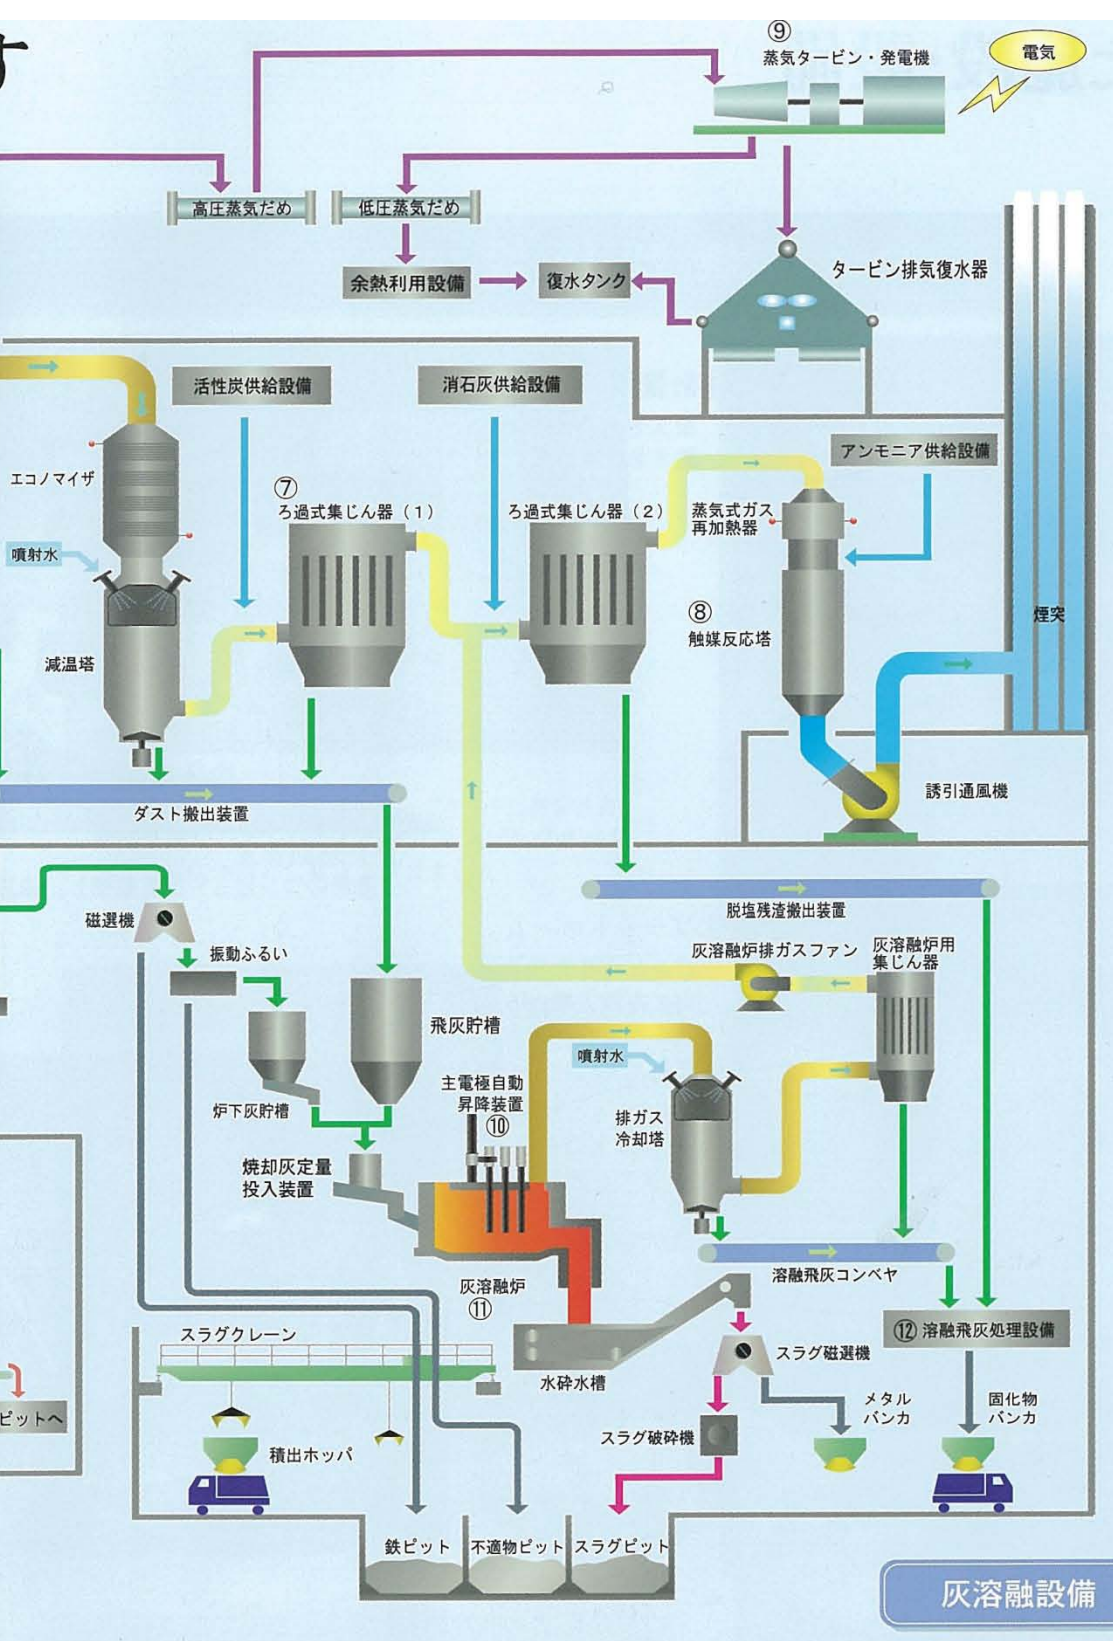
す

⑨
蒸気タービン・発電機

電気

高圧蒸気だめ
低圧蒸気だめ

余熱利用設備
復水タンク
タービン排気復水器

活性炭供給設備
消石灰供給設備
アンモニア供給設備

エコノマイザ
噴射水
減温塔

⑦
ろ過式集じん器（1）
ろ過式集じん器（2）
蒸気式ガス再加熱器

⑧
触媒反応塔

煙突

誘引通風機

ダスト搬出装置

脱塩残渣搬出装置

磁選機
振動ふるい

灰溶融炉排ガスファン
灰溶融炉用集じん器

飛灰貯槽
炉下灰貯槽

噴射水
主電極自動昇降装置
⑩
排ガス冷却塔

焼却灰定量投入装置

溶融飛灰コンベヤ

灰溶融炉
⑪

⑫ 溶融飛灰処理設備

スラグクレーン
水砕水槽
スラグ磁選機
メタルバンカ
固化物バンカ

ピットへ

積出ホッパ
スラグ破砕機

鉄ピット
不適物ピット
スラグピット

灰溶融設備